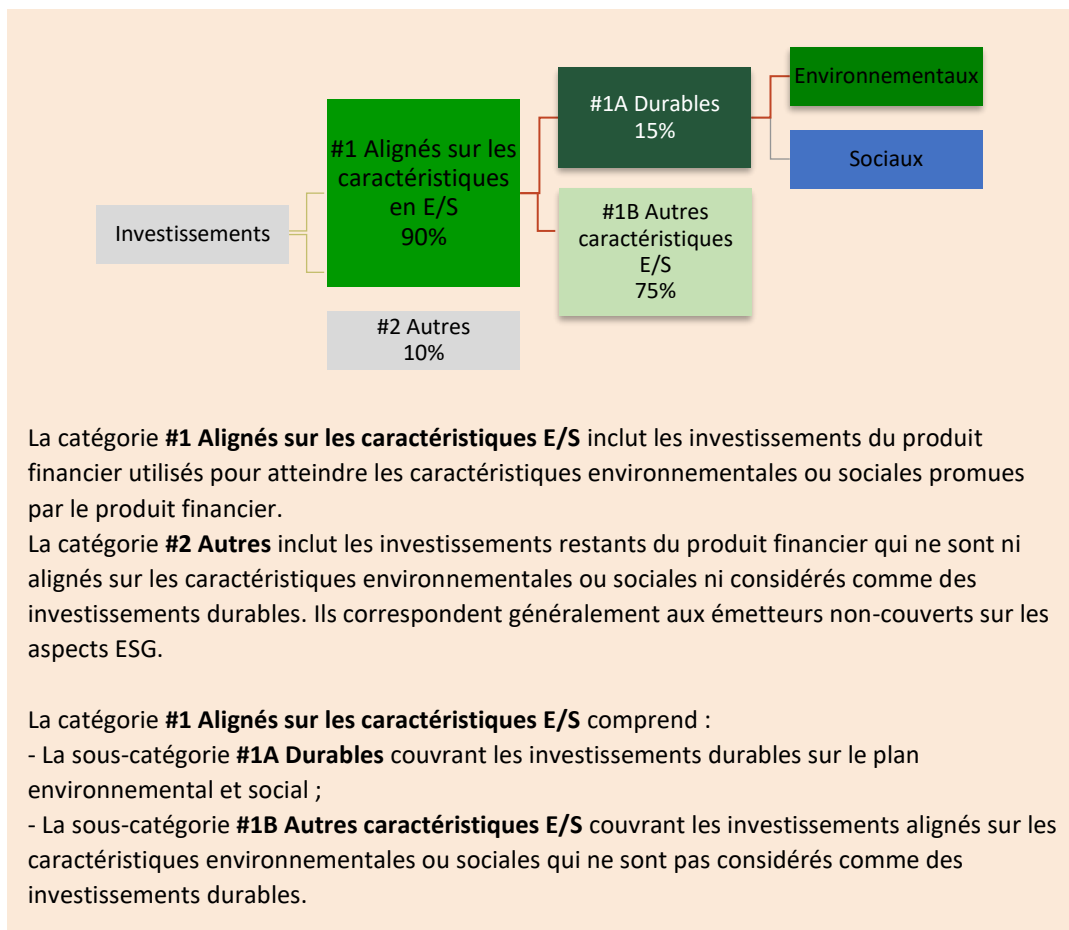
Investissements

#1 Alignés sur les caractéristiques en E/S
90%

#1A Durables
15%

Environnementaux

Sociaux

#1B Autres caractéristiques E/S
75%

#2 Autres
10%

La catégorie **#1 Alignés sur les caractéristiques E/S** inclut les investissements du produit financier utilisés pour atteindre les caractéristiques environnementales ou sociales promues par le produit financier.
La catégorie **#2 Autres** inclut les investissements restants du produit financier qui ne sont ni alignés sur les caractéristiques environnementales ou sociales ni considérés comme des investissements durables. Ils correspondent généralement aux émetteurs non-couverts sur les aspects ESG.

La catégorie **#1 Alignés sur les caractéristiques E/S** comprend :
- La sous-catégorie **#1A Durables** couvrant les investissements durables sur le plan environnemental et social ;
- La sous-catégorie **#1B Autres caractéristiques E/S** couvrant les investissements alignés sur les caractéristiques environnementales ou sociales qui ne sont pas considérés comme des investissements durables.